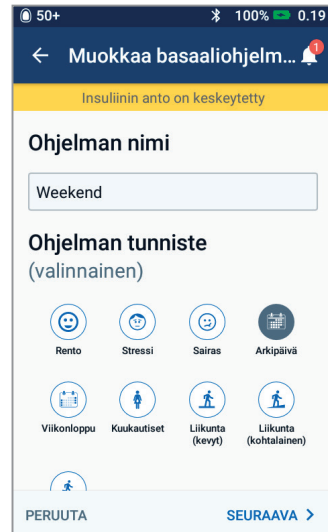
50+ 100% 0.19

← Muokkaa basaaliohjelm... 1

Insuliinin anto on keskeytetty

Ohjelman nimi

Weekend

Ohjelman tunniste
(valinnainen)

Rento
Stressi
Sairas
Arkipäivä

Viikonloppu
Kuukautiset
Liikunta (kevyt)
Liikunta (kohtalainen)

PERUUTA
SEURAAVA >